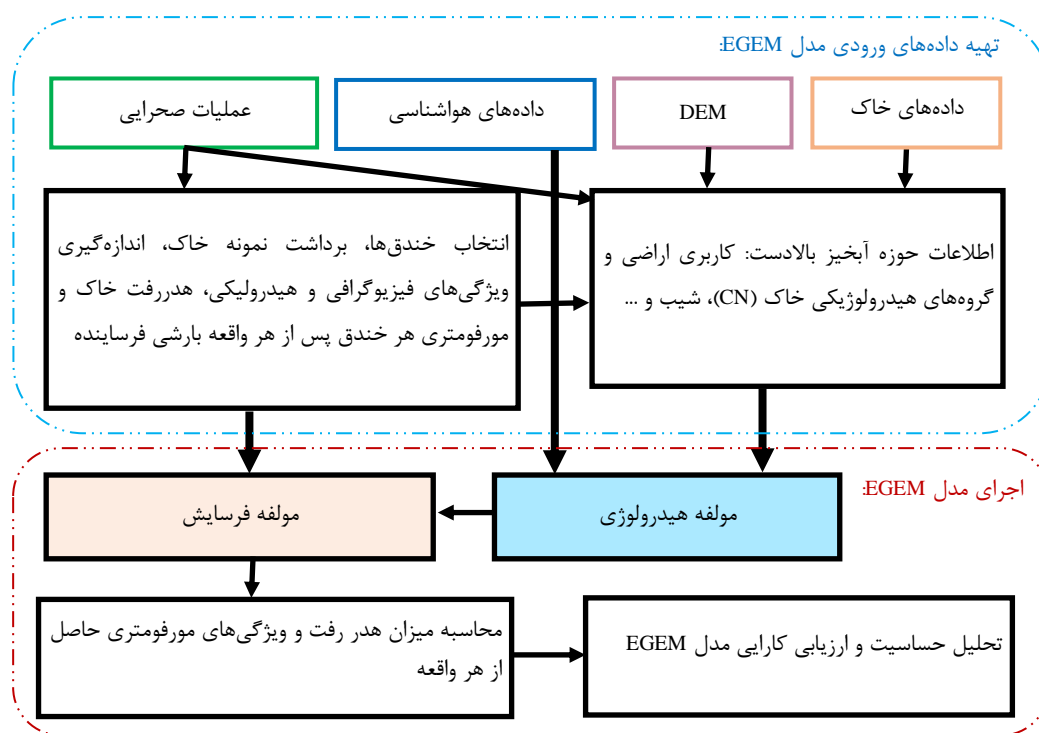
تهیه داده‌های ورودی مدل EGEM:

داده‌های خاک

DEM

داده‌های هواشناسی

عملیات صحرایی

اطلاعات حوزه آبخیز بالادست: کاربری اراضی و گروه‌های هیدرولوژیکی خاک (CN)، شیب و ...

انتخاب خندق‌ها، برداشت نمونه خاک، اندازه‌گیری ویژگی‌های فیزیوگرافی و هیدرولیکی، هدررفت خاک و مورفومتری هر خندق پس از هر واقعه بارشی فرساینده

اجرای مدل EGEM:

مولفه هیدرولوژی

مولفه فرسایش

محاسبه میزان هدر رفت و ویژگی‌های مورفومتری حاصل از هر واقعه

تحلیل حساسیت و ارزیابی کارایی مدل EGEM